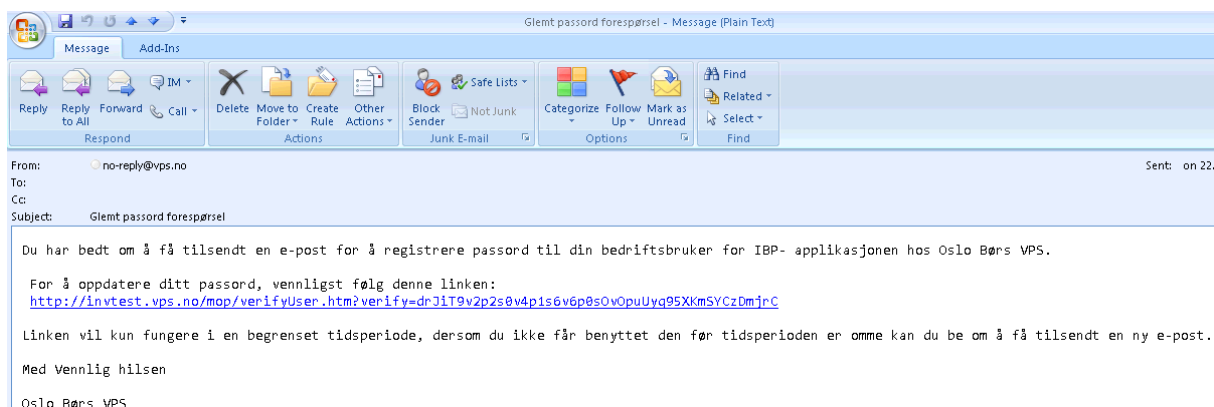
Glemt passord forespørsel - Message (Plain Text)

Message Add-Ins

Reply Reply to All Forward IM Call
Respond

Delete Move to Folder Create Rule Other Actions
Actions

Block Sender Safe Lists Not Junk
Junk E-mail

Categorize Follow Up Mark as Unread
Options

Find Related Select
Find

From: no-reply@vps.no
To:
Cc:
Subject: Glemt passord forespørsel

Sent: on 22.

Du har bedt om å få tilsendt en e-post for å registrere passord til din bedriftsbruker for IBP- applikasjonen hos Oslo Børs VPS.

For å oppdatere ditt passord, vennligst følg denne linken:
http://invtest.vps.no/mop/verifyUser.htm?verify=drJiT9v2p2s0v4p1s6v6p0sOvOpuUyq95XKmSYCzDmjrC

Linken vil kun fungere i en begrenset tidsperiode, dersom du ikke får benyttet den før tidsperioden er omme kan du be om å få tilsendt en ny e-post.

Med Vennlig hilsen

Oslo Børs VPS